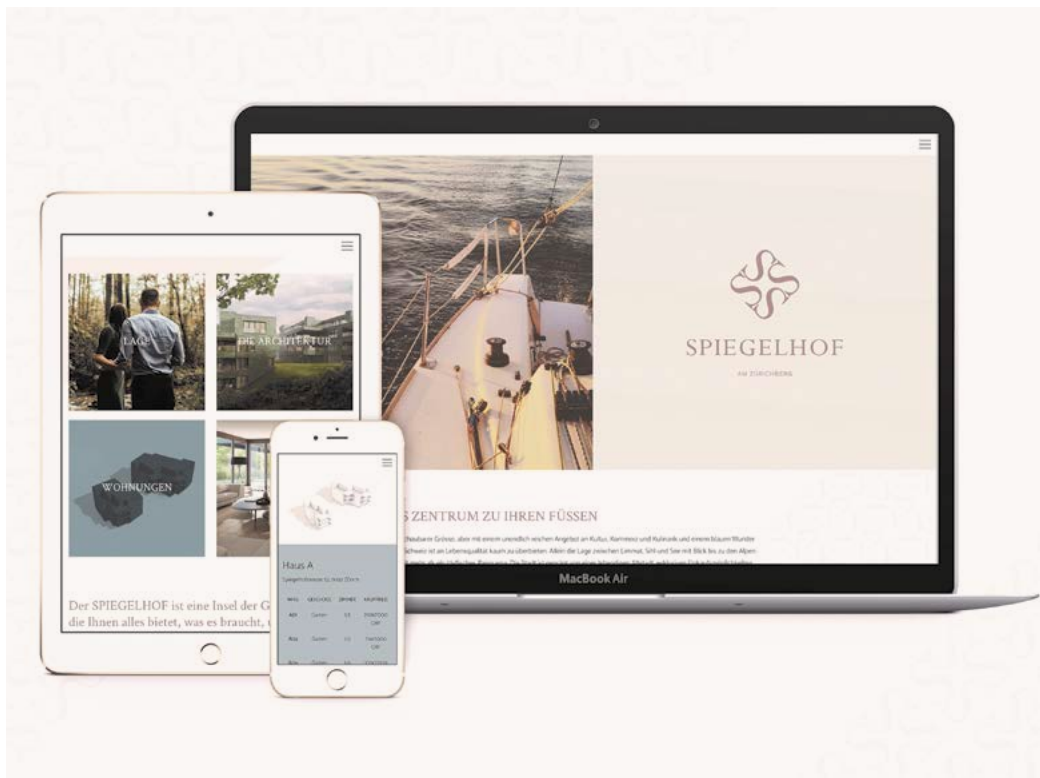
SPIEGELHOF

AM ZÜRICHBERG

S ZENTRUM ZU IHREN FÜSSEN

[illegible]

MacBook Air

LAGE

DIE ARCHITEKTUR

WOHNUNGEN

Der SPIEGELHOF ist eine Insel der G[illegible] die Ihnen alles bietet, was es braucht, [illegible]

Haus A

Spiegelhofstrasse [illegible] Zürich

| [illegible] | GESCHOSS | ZIMMER | KAUFPREIS |
|---|---|---|---|
| A01 | Garten | 3.5 | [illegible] CHF |
| A02 | Garten | 3.5 | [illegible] CHF |
| A03 | Garten | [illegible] | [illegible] |